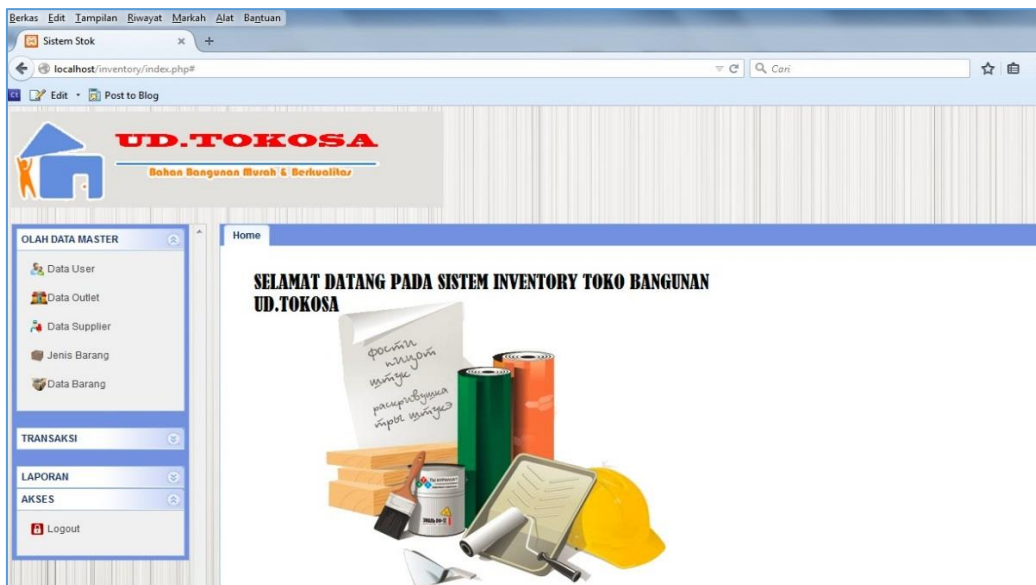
Berkas Edit Tampilan Riwayat Markah Alat Bantuan

Sistem Stok

localhost/inventory/index.php#

Cari

Edit Post to Blog

UD.TOKOSA

Bahan Bangunan Murah & Berkualitas

OLAH DATA MASTER

Data User

Data Outlet

Data Supplier

Jenis Barang

Data Barang

TRANSAKSI

LAPORAN

AKSES

Logout

Home

SELAMAT DATANG PADA SISTEM INVENTORY TOKO BANGUNAN UD.TOKOSA